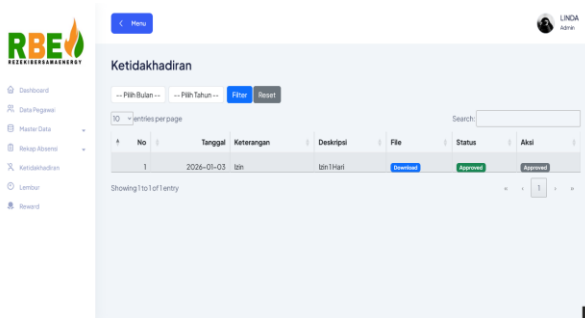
RBE
REZEKIBERSAMAENERGY

Dashboard
Data Pegawai
Master Data
Rekap Absensi
Ketidakhadiran
Lembur
Reward

< Menu

LINDA
Admin

Ketidakhadiran

-- Pilih Bulan -- -- Pilih Tahun -- Filter Reset

10 entries per page

Search:

| | No | Tanggal | Keterangan | Deskripsi | File | Status | Aksi |
|---|---|---|---|---|---|---|---|
| | 1 | 2026-01-03 | Izin | Izin 1 Hari | Download | Approved | Approved |

Showing 1 to 1 of 1 entry

« ‹ 1 › »